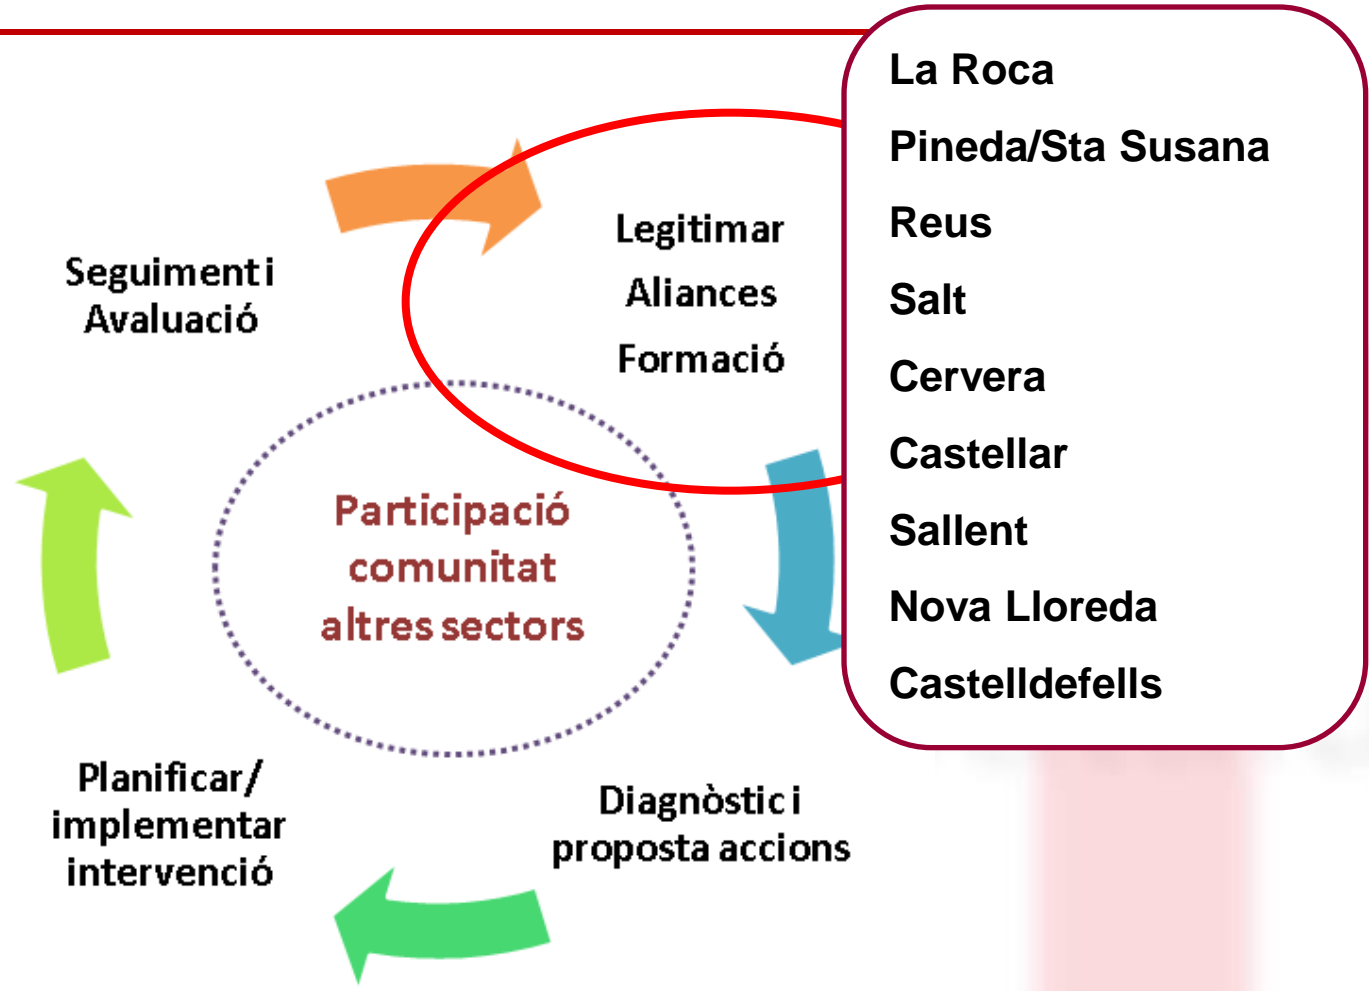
Seguiment i
Avaluació

Legitimar
Aliances
Formació

La Roca
Pineda/Sta Susana
Reus
Salt
Cervera
Castellar
Sallent
Nova Lloreda
Castelldefells

Participació
comunitat
altres sectors

Planificar/
implementar
intervenció

Diagnòstic i
proposta accions